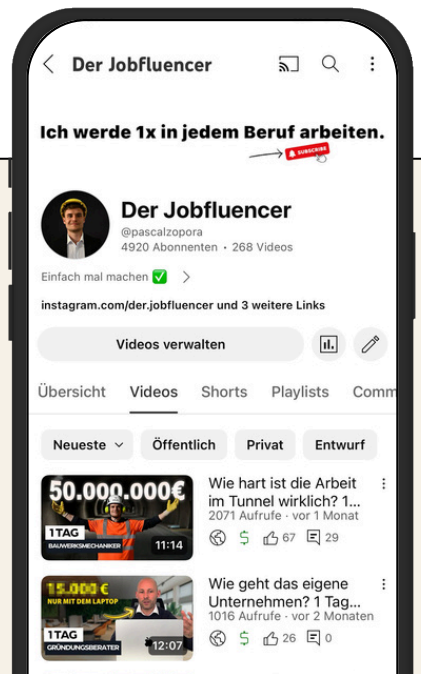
Der Jobfluencer

Ich werde 1x in jedem Beruf arbeiten.

SUBSCRIBE

Der Jobfluencer
@pascalzopora
4920 Abonnenten • 268 Videos

Einfach mal machen ✅ >

instagram.com/der.jobfluencer und 3 weitere Links

Videos verwalten

Übersicht Videos Shorts Playlists Comm

Neueste Öffentlich Privat Entwurf

50.000.000€
1 TAG
BAUWERKSMECHANIKER
11:14
Wie hart ist die Arbeit im Tunnel wirklich? 1...
2071 Aufrufe • vor 1 Monat
67 29

15.000 €
NUR MIT DEM LAPTOP
1 TAG
GRÜNDUNGSBERATER
12:07
Wie geht das eigene Unternehmen? 1 Tag...
1016 Aufrufe • vor 2 Monaten
26 0